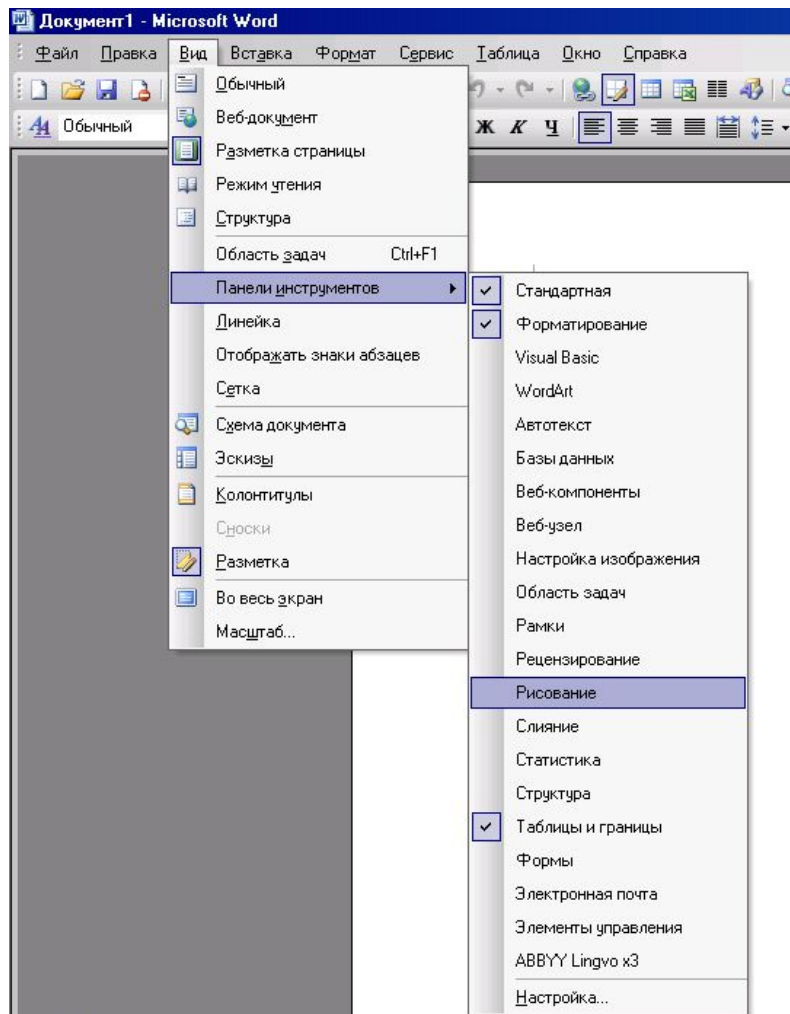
Документ1 - Microsoft Word

Файл Правка Вид Вставка Формат Сервис Таблица Окно Справка

Обычный

Ж К Ч

Обычный
Веб-документ
Разметка страницы
Режим чтения
Структура
Область задач Ctrl+F1
Панели инструментов
Линейка
Отображать знаки абзацев
Сетка
Схема документа
Эскизы
Колонтитулы
Сноски
Разметка
Во весь экран
Масштаб...

Стандартная
Форматирование
Visual Basic
WordArt
Автотекст
Базы данных
Веб-компоненты
Веб-узел
Настройка изображения
Область задач
Рамки
Рецензирование
Рисование
Слияние
Статистика
Структура
Таблицы и границы
Формы
Электронная почта
Элементы управления
ABBYY Lingvo x3
Настройка...